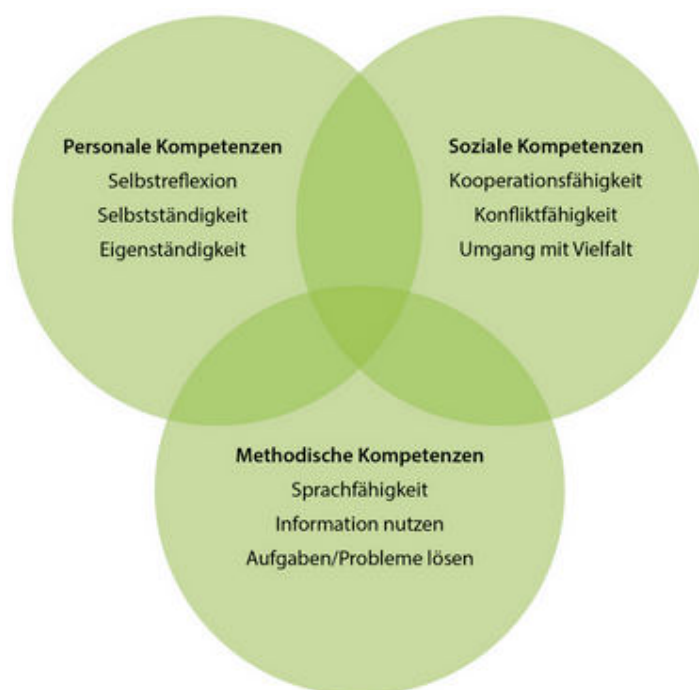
Personale Kompetenzen
Selbstreflexion
Selbstständigkeit
Eigenständigkeit

Soziale Kompetenzen
Kooperationsfähigkeit
Konfliktfähigkeit
Umgang mit Vielfalt

Methodische Kompetenzen
Sprachfähigkeit
Information nutzen
Aufgaben/Probleme lösen